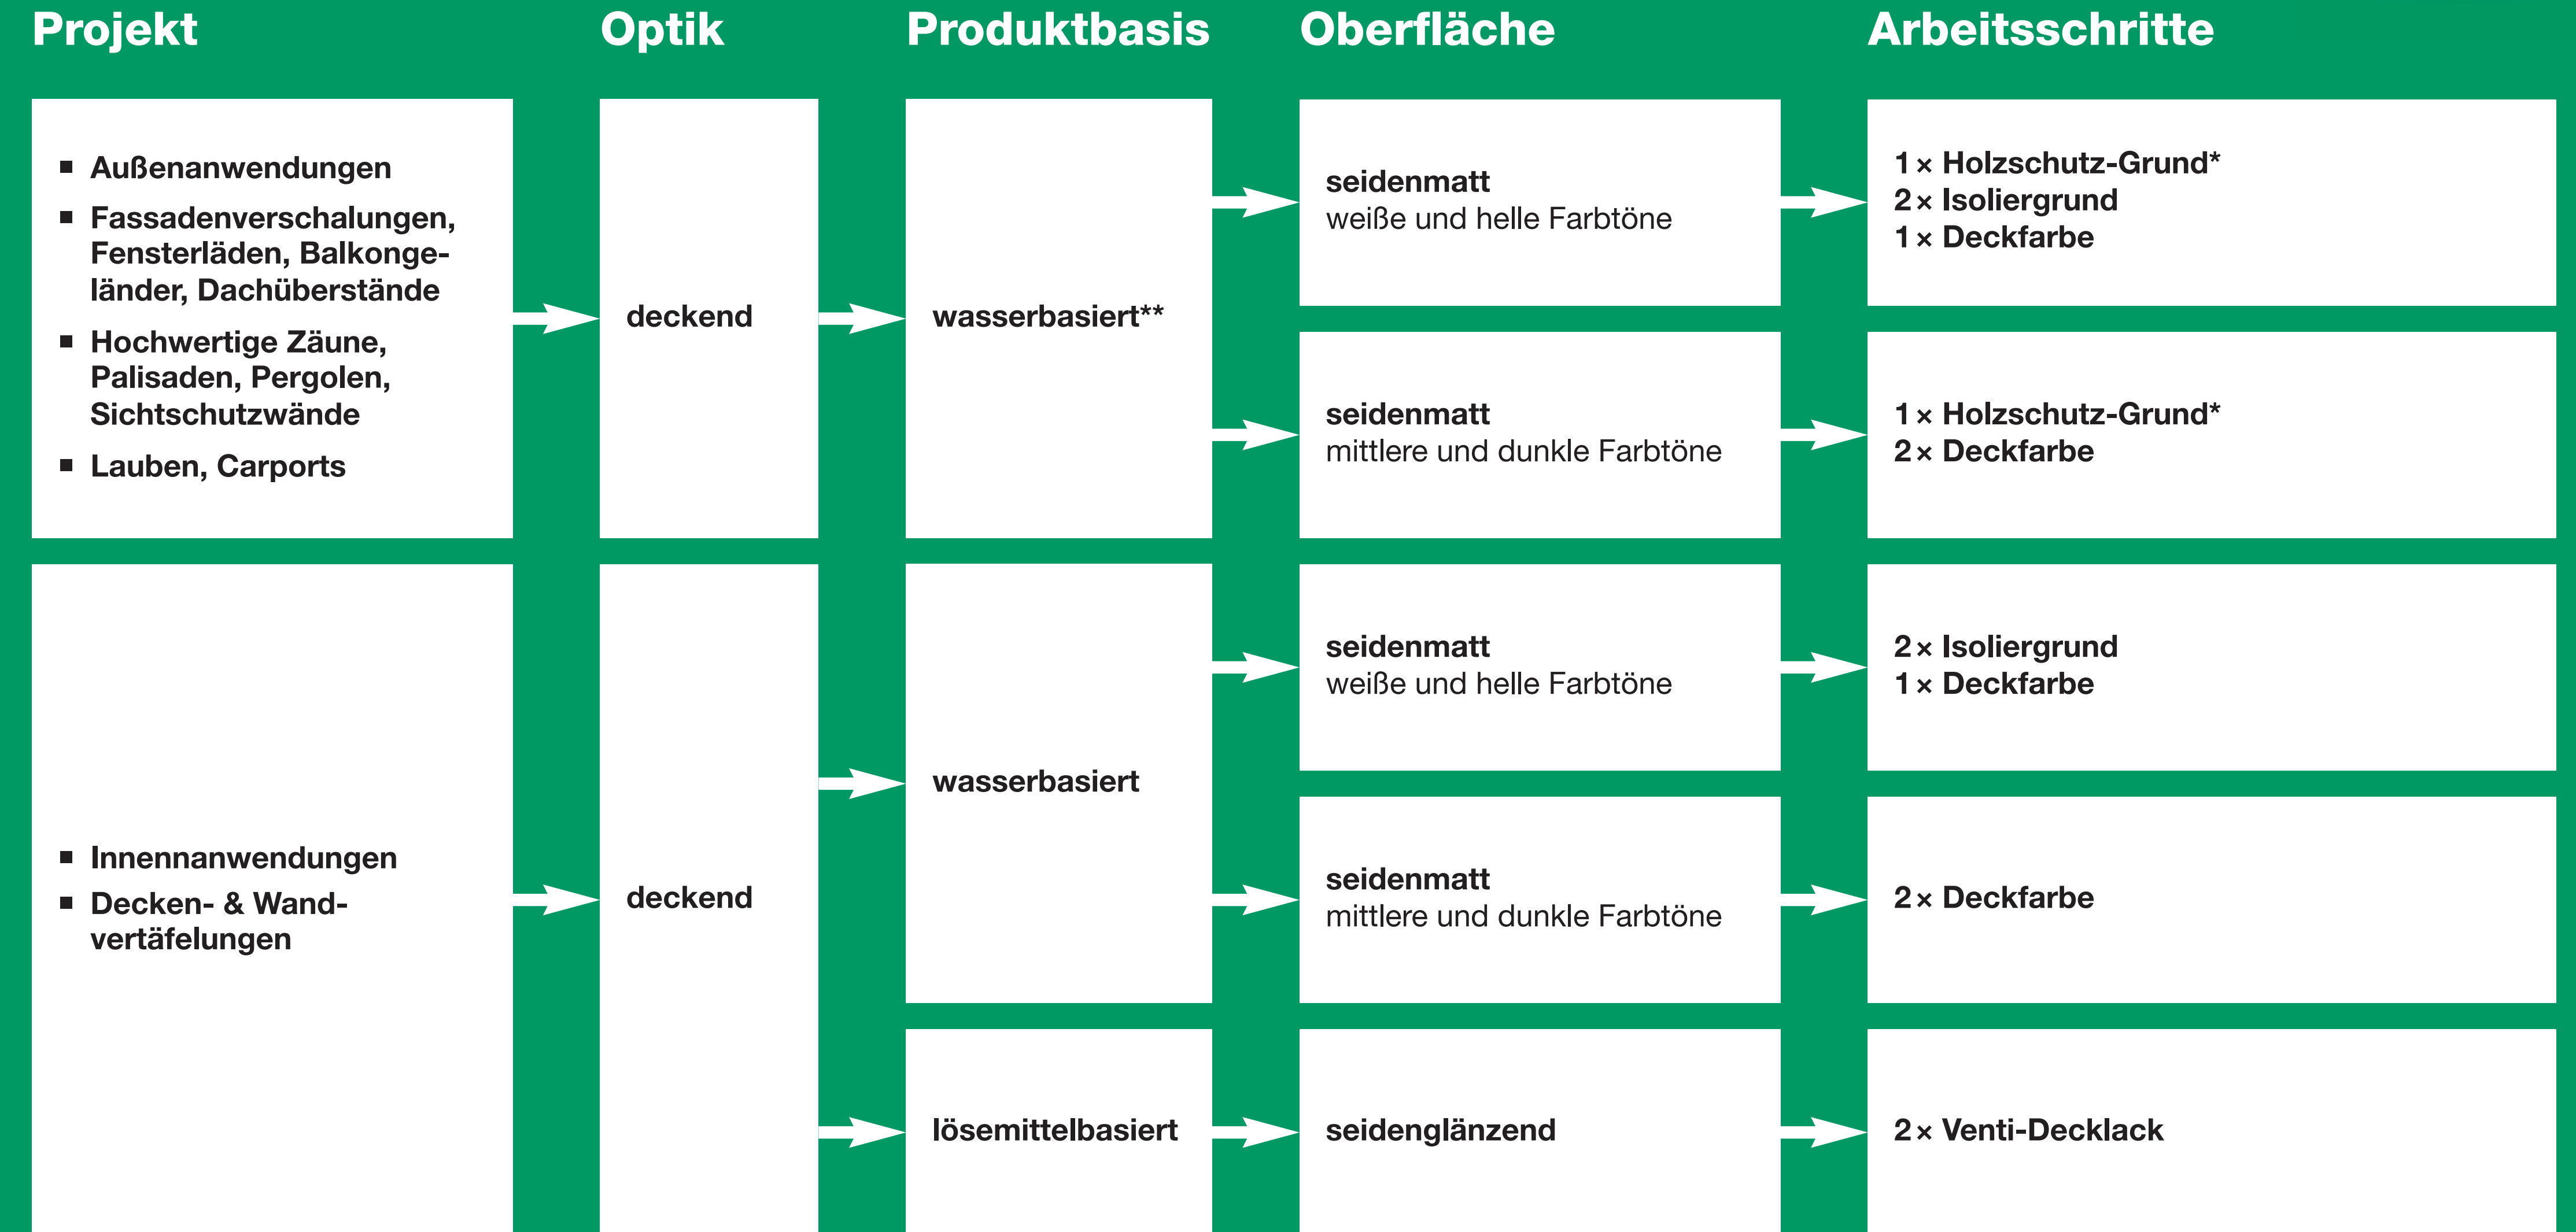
| Projekt | Optik | Produktbasis | Oberfläche | Arbeitsschritte |
|---|---|---|---|---|
| ▪ Außenanwendungen ▪ Fassadenverschalungen, Fensterläden, Balkongeländer, Dachüberstände ▪ Hochwertige Zäune, Palisaden, Pergolen, Sichtschutzwände ▪ Lauben, Carports | deckend | wasserbasiert** | seidenmatt weiße und helle Farbtöne | 1 × Holzschutz-Grund* 2 × Isoliergrund 1 × Deckfarbe |
| | | | seidenmatt mittlere und dunkle Farbtöne | 1 × Holzschutz-Grund* 2 × Deckfarbe |
| ▪ Innennanwendungen ▪ Decken- & Wandvertäfelungen | deckend | wasserbasiert | seidenmatt weiße und helle Farbtöne | 2 × Isoliergrund 1 × Deckfarbe |
| | | | seidenmatt mittlere und dunkle Farbtöne | 2 × Deckfarbe |
| | | lösemittelbasiert | seidenglänzend | 2 × Venti-Decklack |